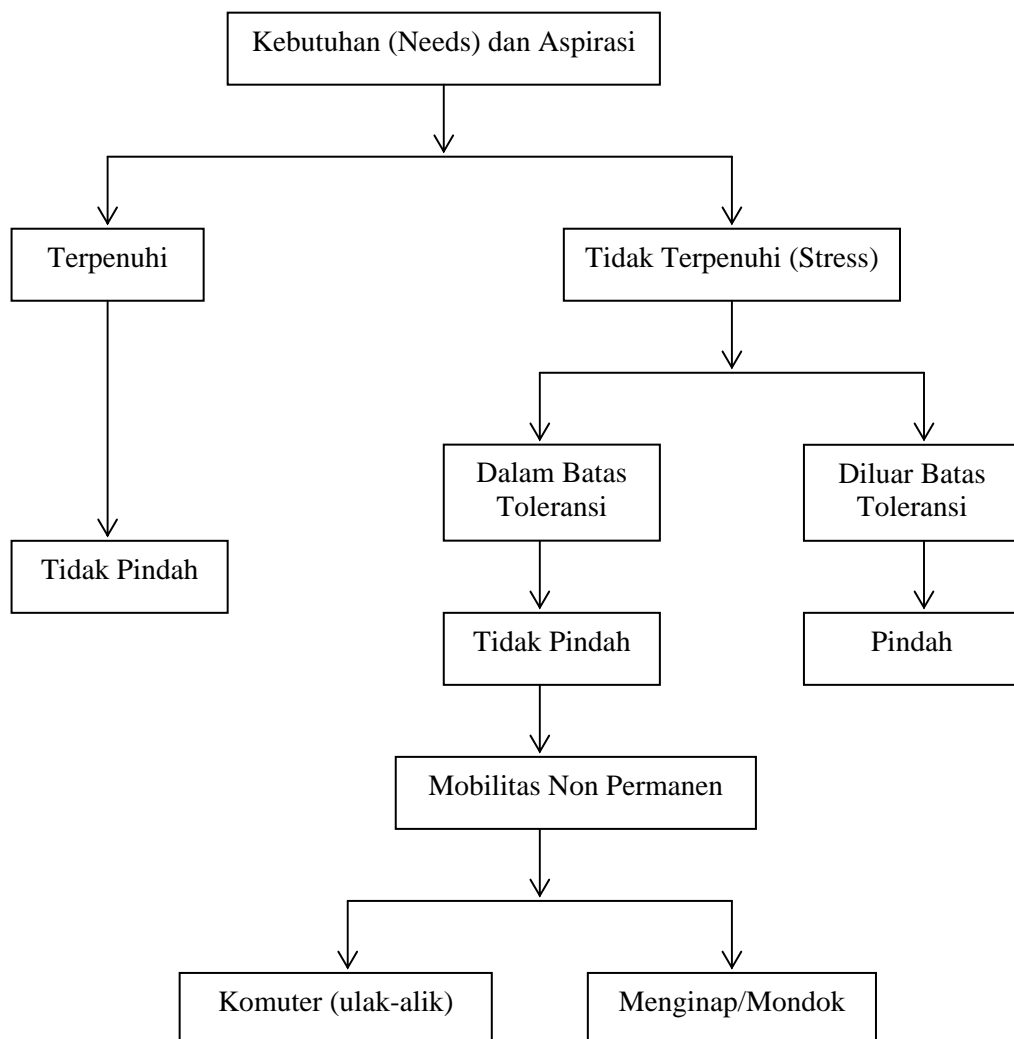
Kebutuhan (Needs) dan Aspirasi

Terpenuhi

Tidak Terpenuhi (Stress)

Tidak Pindah

Dalam Batas Toleransi

Diluar Batas Toleransi

Tidak Pindah

Pindah

Mobilitas Non Permanen

Komuter (ulak-alik)

Menginap/Mondok